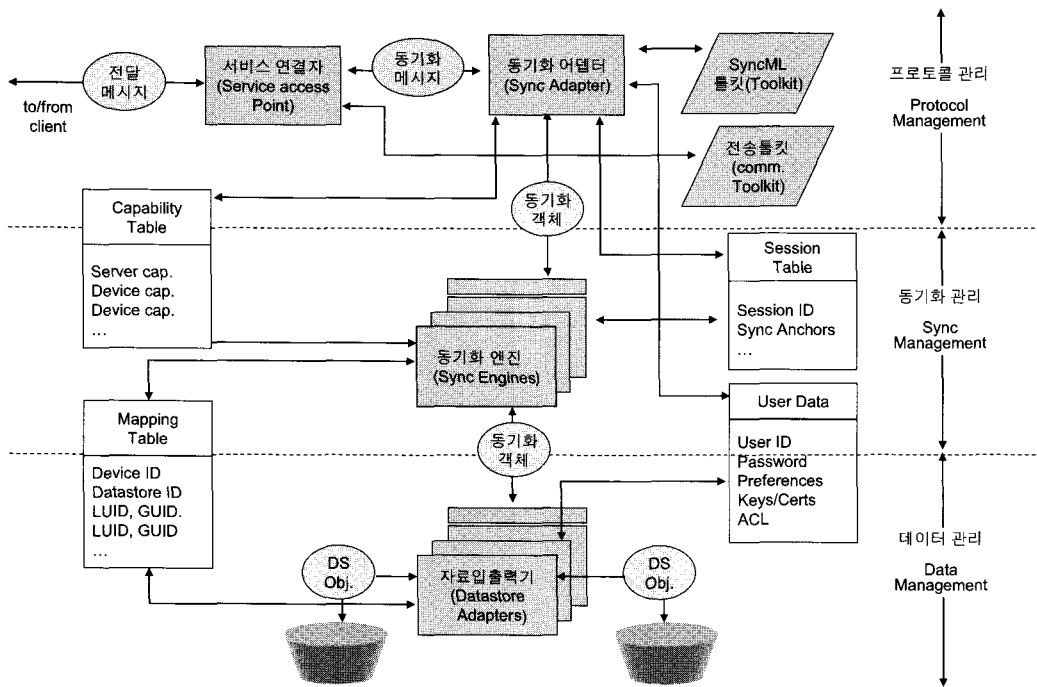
전달 메시지

to/from client

서비스 연결자 (Service access Point)

동기화 메시지

동기화 어댑터 (Sync Adapter)

SyncML 툴킷(Toolkit)

프로토콜 관리

Protocol Management

전송툴킷 (comm. Toolkit)

Capability Table

Server cap.
Device cap.
Device cap.
…

동기화 객체

Session Table

Session ID
Sync Anchors
…

동기화 관리

Sync Management

동기화 엔진 (Sync Engines)

User Data

Mapping Table

Device ID
Datastore ID
LUID, GUID.
LUID, GUID
…

동기화 객체

User ID
Password
Preferences
Keys/Certs
ACL

데이터 관리

Data Management

DS Obj.

자료입출력기 (Datastore Adapters)

DS Obj.